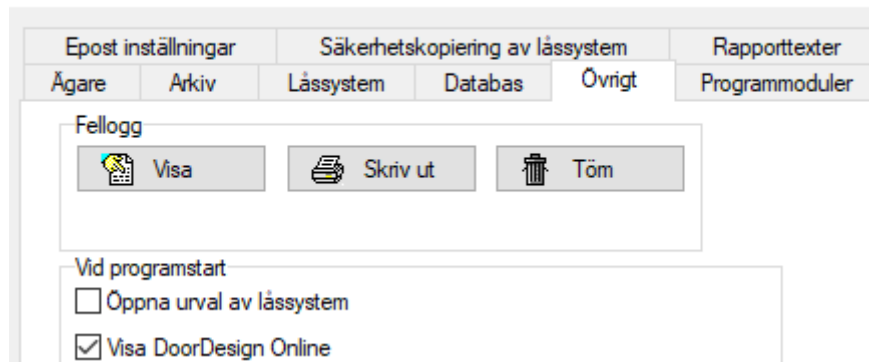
Epost inställningar
Säkerhetskopiering av låssystem
Rapporttexter
Ägare
Arkiv
Låssystem
Databas
Övrigt
Programmoduler

Fellogg
Visa
Skriv ut
Töm

Vid programstart
Öppna urval av låssystem
Visa DoorDesign Online